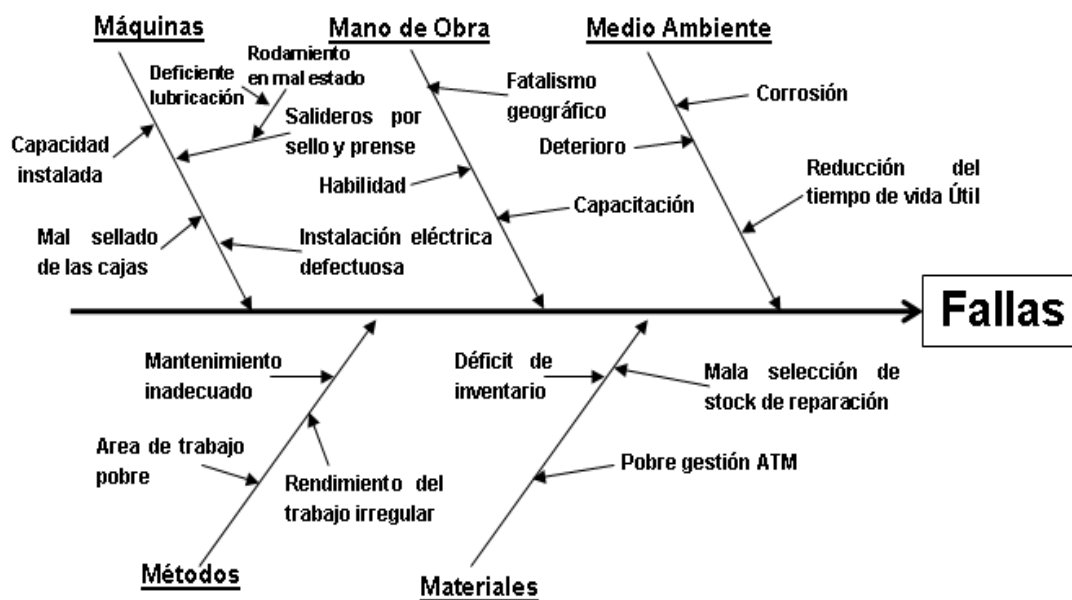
Máquinas

Mano de Obra

Medio Ambiente

Deficiente lubricación

Rodamiento en mal estado

Capacidad instalada

Salideros por sello y prense

Mal sellado de las cajas

Instalación eléctrica defectuosa

Fatalismo geográfico

Habilidad

Capacitación

Corrosión

Deterioro

Reducción del tiempo de vida Útil

Fallas

Mantenimiento inadecuado

Area de trabajo pobre

Rendimiento del trabajo irregular

Métodos

Déficit de inventario

Mala selección de stock de reparación

Pobre gestión ATM

Materiales